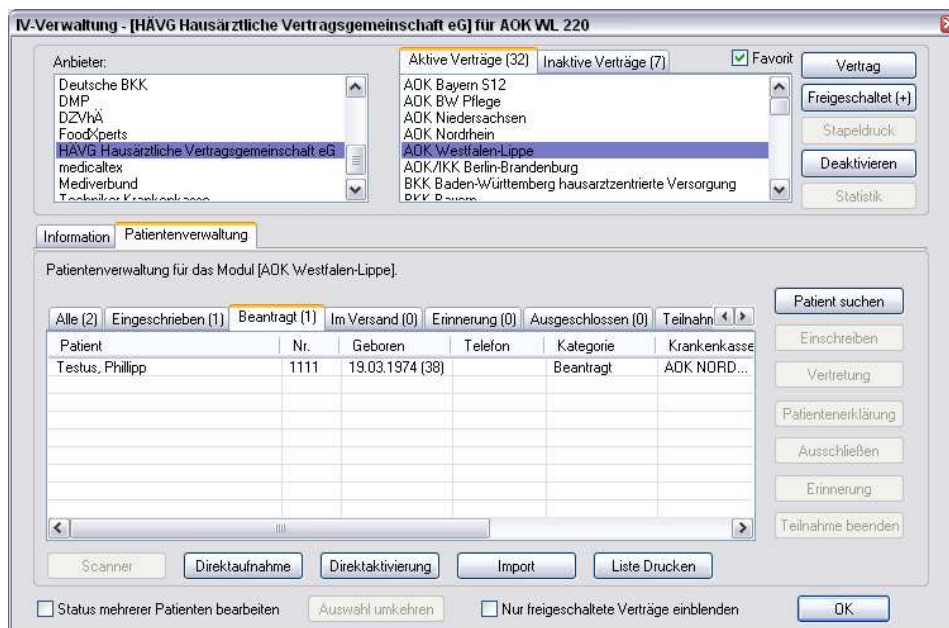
IV-Verwaltung - [HÄVG Hausärztliche Vertragsgemeinschaft eG] für AOK WL 220

Anbieter:
Deutsche BKK
DMP
DZVhÄ
FoodXperts
HÄVG Hausärztliche Vertragsgemeinschaft eG
medicaltex
Mediverbund
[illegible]

Aktive Verträge (32)
Inaktive Verträge (7)
Favorit
AOK Bayern S12
AOK BW Pflege
AOK Niedersachsen
AOK Nordrhein
AOK Westfalen-Lippe
AOK/IKK Berlin-Brandenburg
BKK Baden-Württemberg hausarztzentrierte Versorgung
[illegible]

Vertrag
Freigeschaltet (+)
Stapeldruck
Deaktivieren
Statistik

Information
Patientenverwaltung

Patientenverwaltung für das Modul [AOK Westfalen-Lippe].

Alle (2)
Eingeschrieben (1)
Beantragt (1)
Im Versand (0)
Erinnerung (0)
Ausgeschlossen (0)
Teilnahm

| Patient | Nr. | Geboren | Telefon | Kategorie | Krankenkasse |
|---|---|---|---|---|---|
| Testus, Phillipp | 1111 | 19.03.1974 (38) | | Beantragt | AOK NORD... |

Patient suchen
Einschreiben
Vertretung
Patientenerklärung
Ausschließen
Erinnerung
Teilnahme beenden

Scanner
Direktaufnahme
Direktaktivierung
Import
Liste Drucken

Status mehrerer Patienten bearbeiten
Auswahl umkehren
Nur freigeschaltete Verträge einblenden
OK